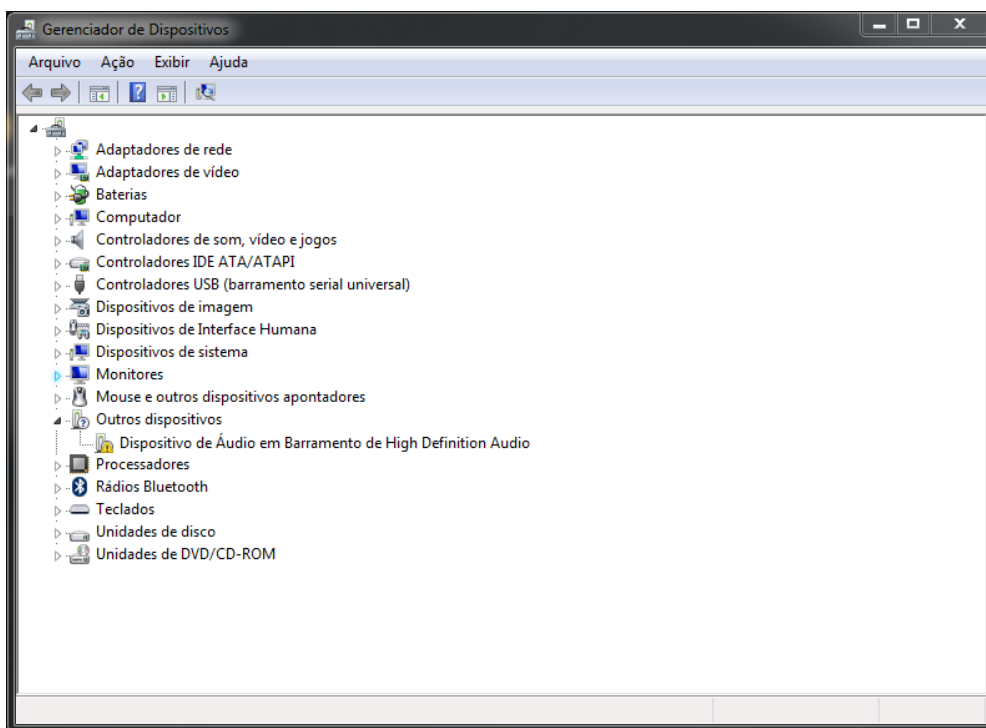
Gerenciador de Dispositivos

Arquivo Ação Exibir Ajuda

Adaptadores de rede
Adaptadores de vídeo
Baterias
Computador
Controladores de som, vídeo e jogos
Controladores IDE ATA/ATAPI
Controladores USB (barramento serial universal)
Dispositivos de imagem
Dispositivos de Interface Humana
Dispositivos de sistema
Monitores
Mouse e outros dispositivos apontadores
Outros dispositivos
Dispositivo de Áudio em Barramento de High Definition Audio
Processadores
Rádios Bluetooth
Teclados
Unidades de disco
Unidades de DVD/CD-ROM